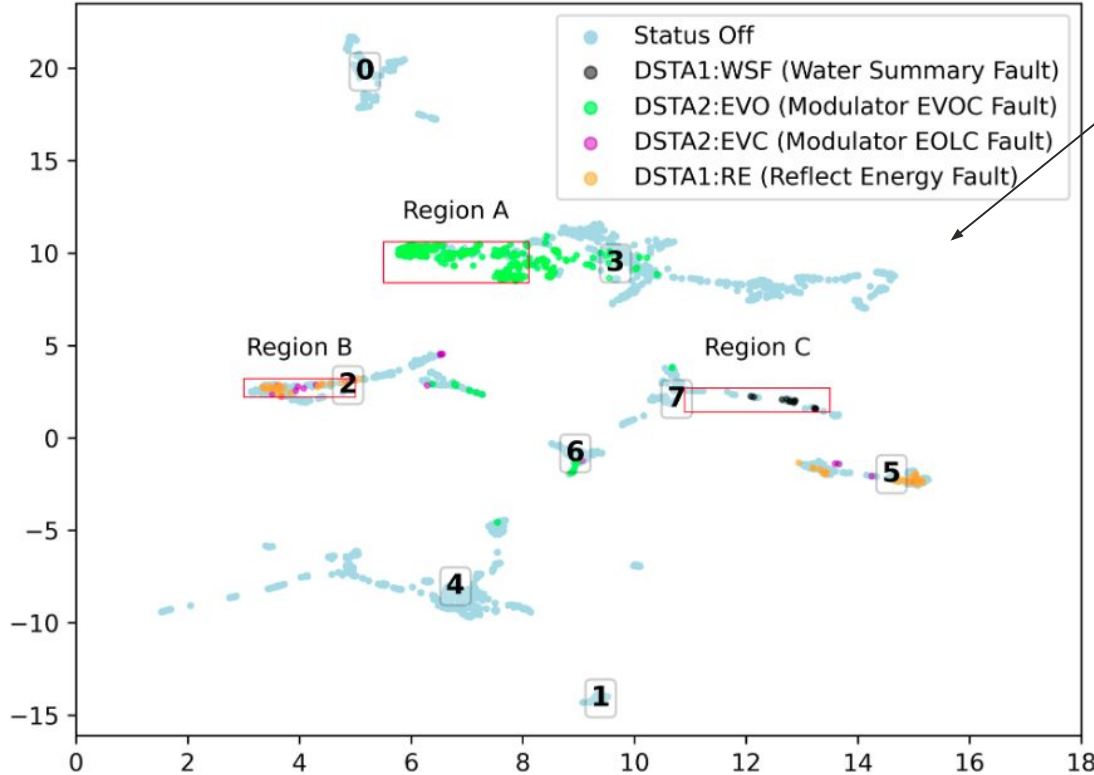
Status Off
DSTA1:WSF (Water Summary Fault)
DSTA2:EVO (Modulator EVOC Fault)
DSTA2:EVC (Modulator EOLC Fault)
DSTA1:RE (Reflect Energy Fault)

Region A
Region B
Region C

0
1
2
3
4
5
6
7

20
15
10
5
0
−5
−10
−15

0
2
4
6
8
10
12
14
16
18